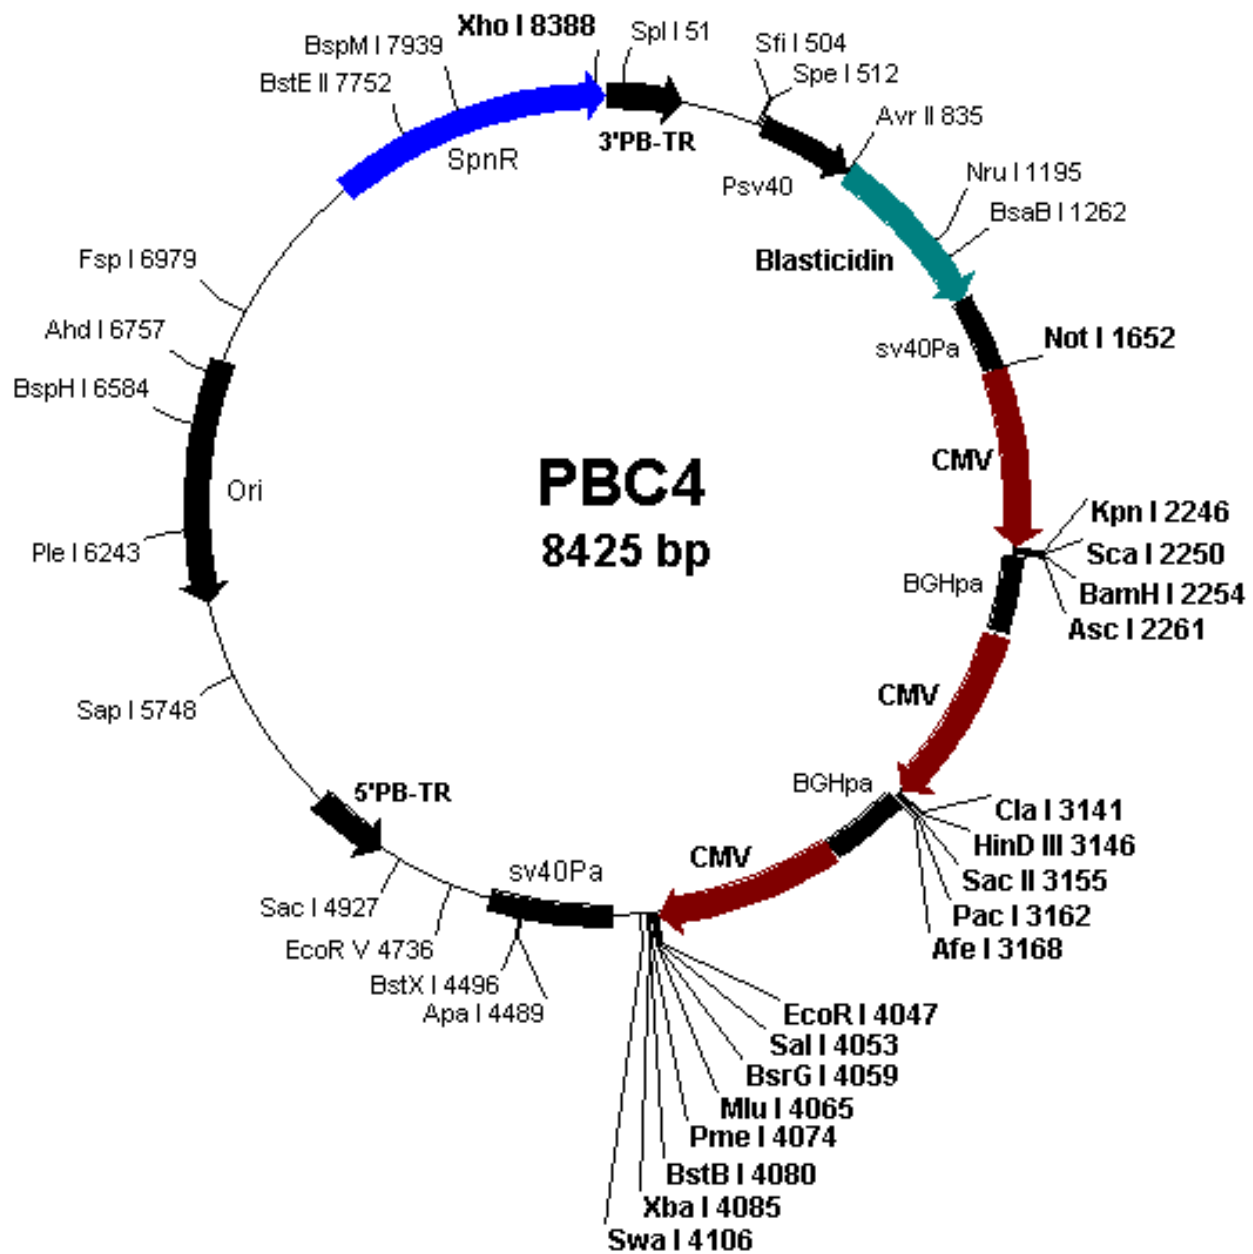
PBC4
8425 bp

Xho I 8388
Spl I 51
Sfi I 504
Spe I 512
Avr II 835
BspM I 7939
BstE II 7752
SpnR
3'PB-TR
Psv40
Nru I 1195
BsaB I 1262
Blasticidin
Fsp I 6979
Ahd I 6757
BspH I 6584
sv40Pa
Not I 1652
CMV
Ori
Kpn I 2246
Sca I 2250
BamH I 2254
Asc I 2261
Ple I 6243
BGHpa
CMV
Sap I 5748
BGHpa
Cla I 3141
HinD III 3146
Sac II 3155
Pac I 3162
Afe I 3168
5'PB-TR
CMV
sv40Pa
Sac I 4927
EcoR V 4736
BstX I 4496
Apa I 4489
EcoR I 4047
Sal I 4053
BsrG I 4059
Mlu I 4065
Pme I 4074
BstB I 4080
Xba I 4085
Swa I 4106